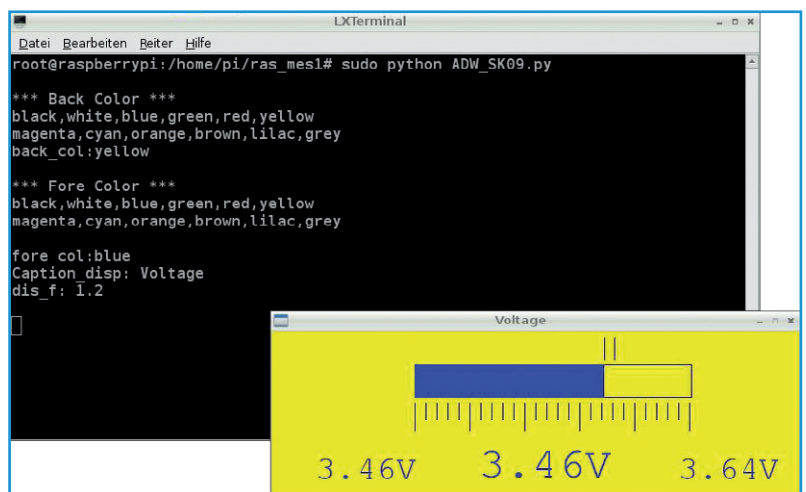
LXTerminal

Datei Bearbeiten Reiter Hilfe

root@raspberrypi:/home/pi/ras_mes1# sudo python ADW_SK09.py

*** Back Color ***
black,white,blue,green,red,yellow
magenta,cyan,orange,brown,lilac,grey
back_col:yellow

*** Fore Color ***
black,white,blue,green,red,yellow
magenta,cyan,orange,brown,lilac,grey

fore col:blue
Caption_disp: Voltage
dis_f: 1.2

Voltage

3.46V 3.46V 3.64V